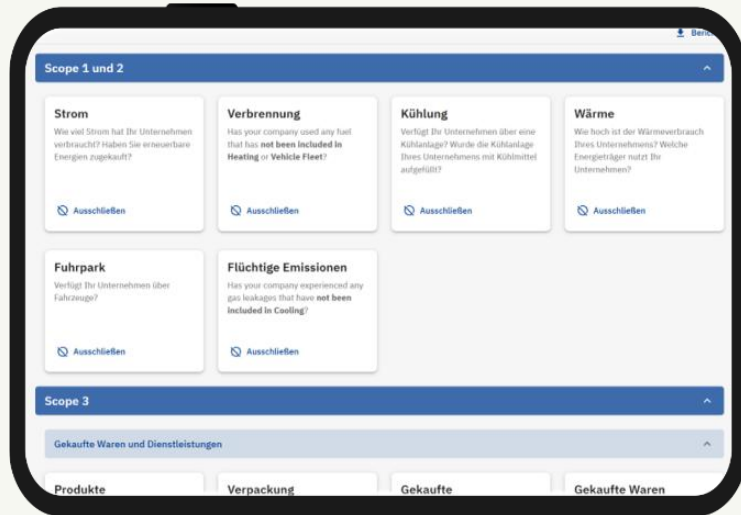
Berich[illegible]

Scope 1 und 2

Strom
Wie viel Strom hat Ihr Unternehmen verbraucht? Haben Sie erneuerbare Energien zugekauft?

Ausschließen

Verbrennung
Has your company used any fuel that has **not been included in Heating** or **Vehicle Fleet**?

Ausschließen

Kühlung
Verfügt Ihr Unternehmen über eine Kühlanlage? Wurde die Kühlanlage Ihres Unternehmens mit Kühlmittel aufgefüllt?

Ausschließen

Wärme
Wie hoch ist der Wärmeverbrauch Ihres Unternehmens? Welche Energieträger nutzt Ihr Unternehmen?

Ausschließen

Fuhrpark
Verfügt Ihr Unternehmen über Fahrzeuge?

Ausschließen

Flüchtige Emissionen
Has your company experienced any gas leakages that have **not been included in Cooling**?

Ausschließen

Scope 3

Gekaufte Waren und Dienstleistungen

Produkte

Verpackung

Gekaufte

Gekaufte Waren